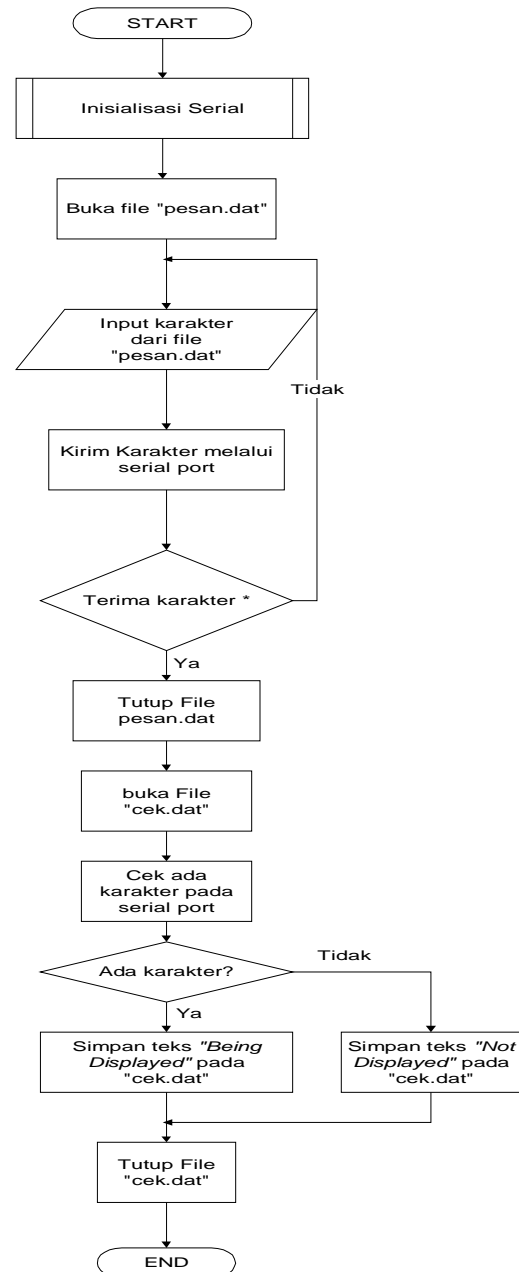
START

Inisialisasi Serial

Buka file "pesan.dat"

Input karakter dari file "pesan.dat"

Tidak

Kirim Karakter melalui serial port

Terima karakter *

Ya

Tutup File pesan.dat

buka File "cek.dat"

Cek ada karakter pada serial port

Ada karakter?

Tidak

Ya

Simpan teks *"Being Displayed"* pada "cek.dat"

Simpan teks *"Not Displayed"* pada "cek.dat"

Tutup File "cek.dat"

END